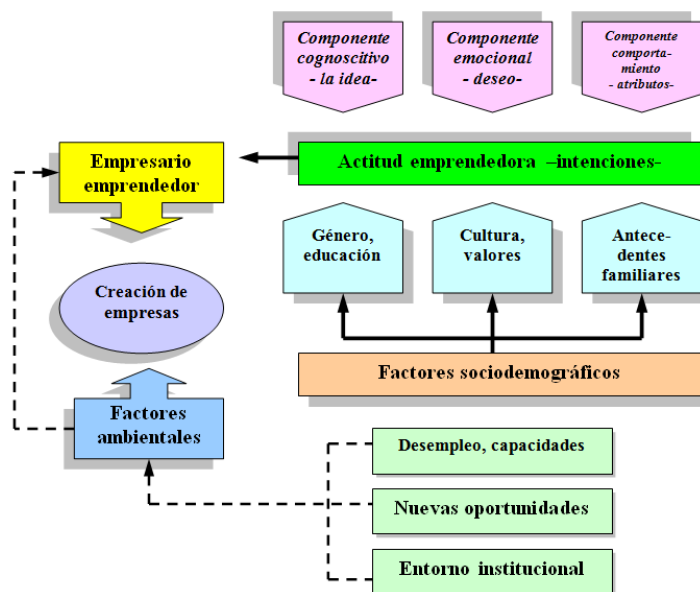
Componente cognoscitivo - la idea-

Componente emocional - deseo-

Componente comportamiento - atributos-

Empresario emprendedor

Actitud emprendedora –intenciones-

Género, educación

Cultura, valores

Antecedentes familiares

Creación de empresas

Factores sociodemográficos

Factores ambientales

Desempleo, capacidades

Nuevas oportunidades

Entorno institucional